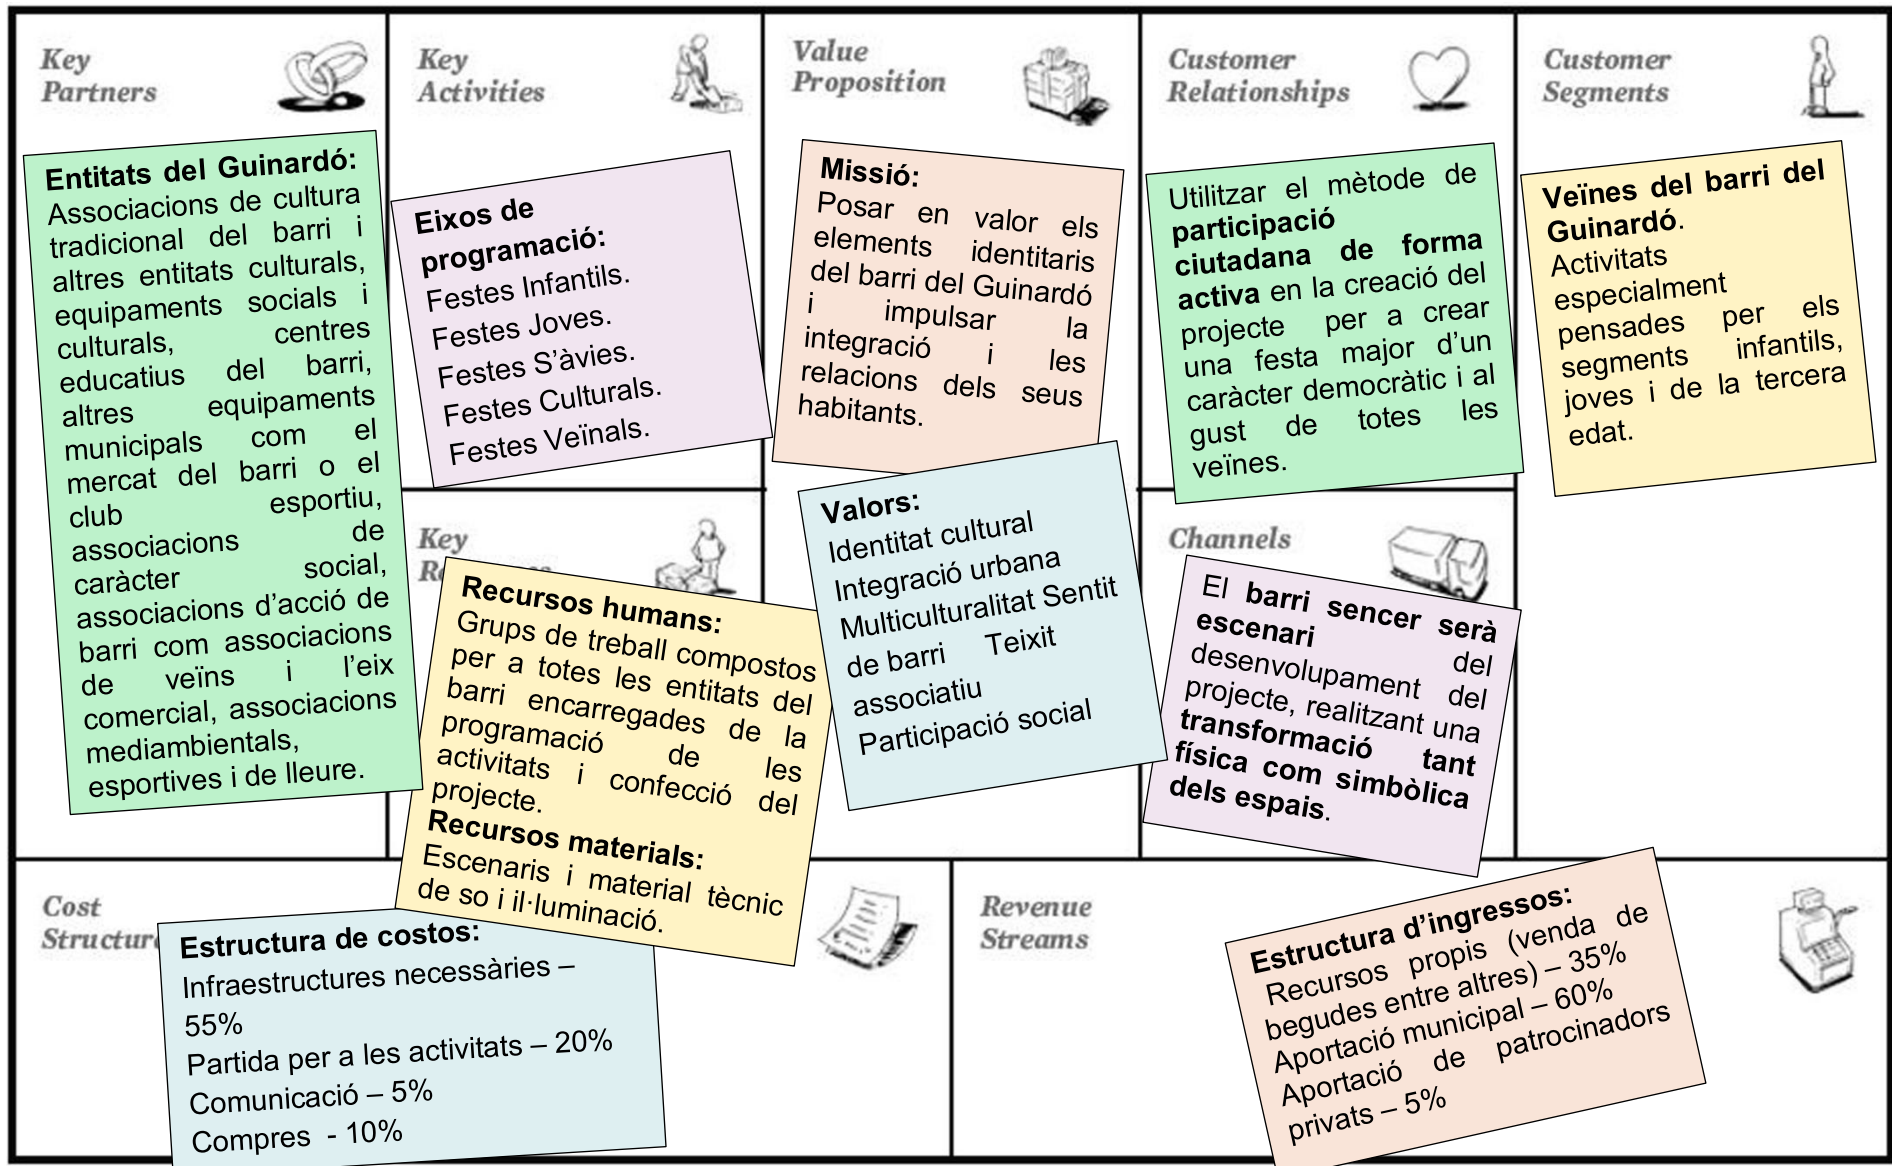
Key Partners

Entitats del Guinardó: Associacions de cultura tradicional del barri i altres entitats culturals, equipaments socials i culturals, centres educatius del barri, altres equipaments municipals com el mercat del barri o el club esportiu, associacions de caràcter social, associacions d'acció de barri com associacions de veïns i l'eix comercial, associacions mediambientals, esportives i de lleure.

Key Activities

Eixos de programació:
Festes Infantils.
Festes Joves.
Festes S'àvies.
Festes Culturals.
Festes Veïnals.

Key Re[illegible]

Recursos humans: Grups de treball compostos per a totes les entitats del barri encarregades de la programació de les activitats i confecció del projecte.
Recursos materials: Escenaris i material tècnic de so i il·luminació.

Value Proposition

Missió: Posar en valor els elements identitaris del barri del Guinardó i impulsar la integració i les relacions dels seus habitants.

Valors:
Identitat cultural
Integració urbana
Multiculturalitat Sentit de barri Teixit associatiu
Participació social

Customer Relationships

Utilitzar el mètode de participació ciutadana de forma activa en la creació del projecte per a crear una festa major d'un caràcter democràtic i al gust de totes les veïnes.

Channels

El barri sencer serà escenari del desenvolupament del projecte, realitzant una transformació tant física com simbòlica dels espais.

Customer Segments

Veïnes del barri del Guinardó.
Activitats especialment pensades per els segments infantils, joves i de la tercera edat.

Cost Structur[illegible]

Estructura de costos:
Infraestructures necessàries – 55%
Partida per a les activitats – 20%
Comunicació – 5%
Compres - 10%

Revenue Streams

Estructura d'ingressos:
Recursos propis (venda de begudes entre altres) – 35%
Aportació municipal – 60%
Aportació de patrocinadors privats – 5%